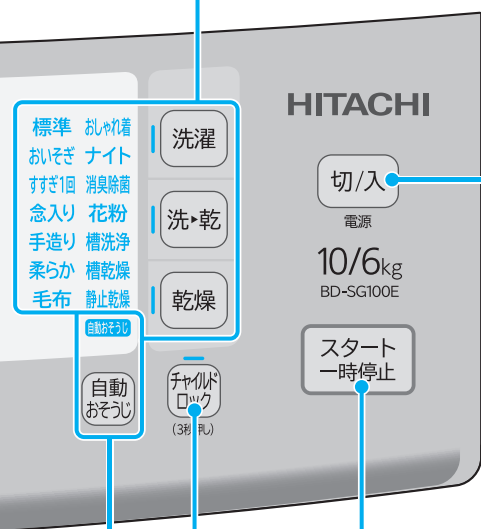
標準 おしゃれ着
おいそぎ ナイト
すすぎ1回 消臭除菌
念入り 花粉
手造り 槽洗浄
柔らか 槽乾燥
毛布 静止乾燥
自動おそうじ

洗濯
洗▸乾
乾燥

自動
おそうじ

チャイルド
ロック
(3秒押し)

HITACHI

切/入
電源

10/6kg
BD-SG100E

スタート
一時停止